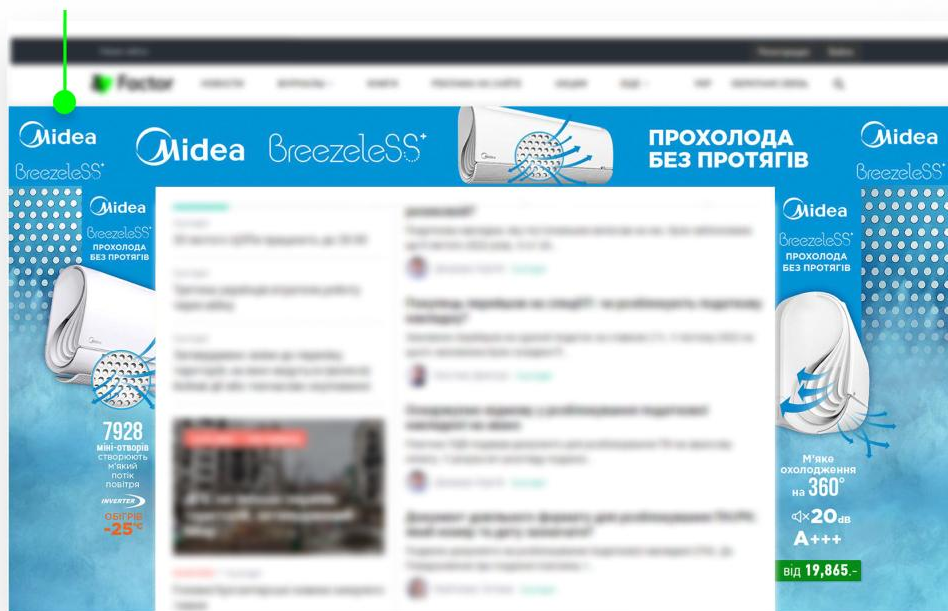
Factor

Midea

BreezeleSS+

Midea BreezeleSS+

ПРОХОЛОДА БЕЗ ПРОТЯГІВ

Midea

BreezeleSS+

Midea

BreezeleSS+

ПРОХОЛОДА БЕЗ ПРОТЯГІВ

7928 міні-отворів створюють м'який потік повітря

INVERTER

ОБІГРІВ -25°C

Midea

BreezeleSS+

ПРОХОЛОДА БЕЗ ПРОТЯГІВ

М'яке охолодження на 360°

20dB

A+++

від 19,865.-